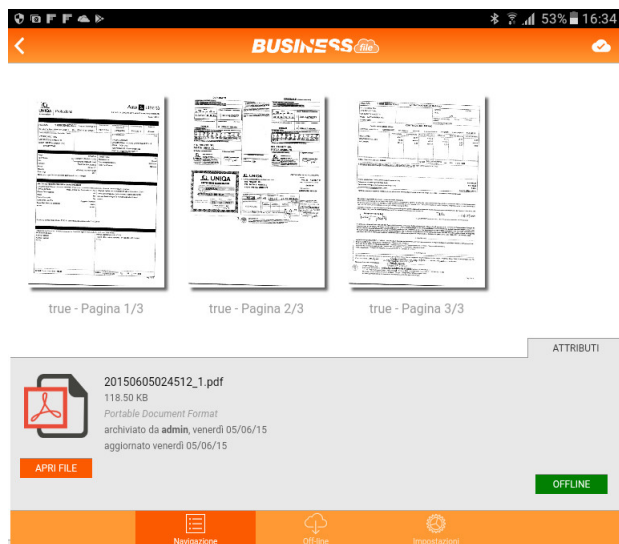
53% 16:34

BUSINESS file

true - Pagina 1/3

true - Pagina 2/3

true - Pagina 3/3

ATTRIBUTI

20150605024512_1.pdf
118.50 KB
Portable Document Format
archiviato da **admin**, venerdì 05/06/15
aggiornato venerdì 05/06/15

APRI FILE

OFFLINE

Navigazione

Off-line

Impostazioni